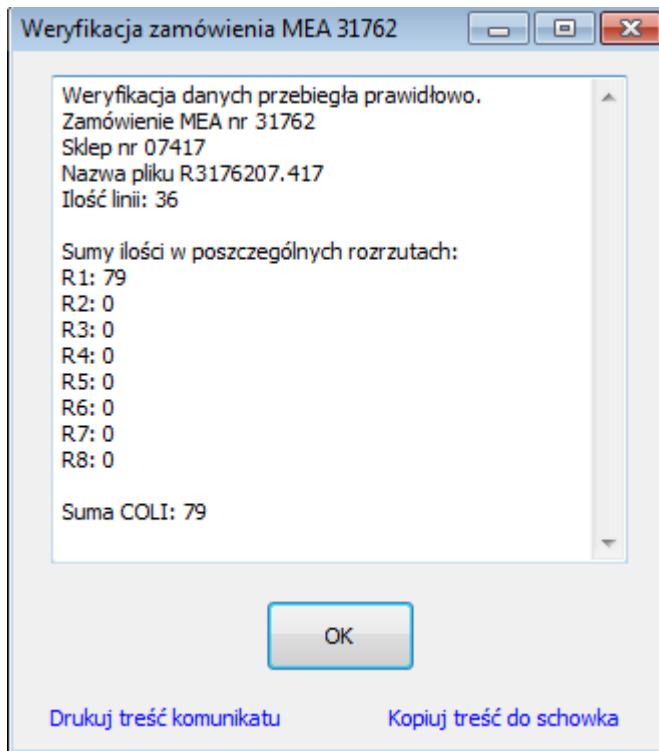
Weryfikacja zamówienia MEA 31762

Weryfikacja danych przebiegła prawidłowo.
Zamówienie MEA nr 31762
Sklep nr 07417
Nazwa pliku R3176207.417
Ilość linii: 36

Sumy ilości w poszczególnych rozrzutach:
R1: 79
R2: 0
R3: 0
R4: 0
R5: 0
R6: 0
R7: 0
R8: 0

Suma COLI: 79

OK

Drukuj treść komunikatu

Kopiuj treść do schowka